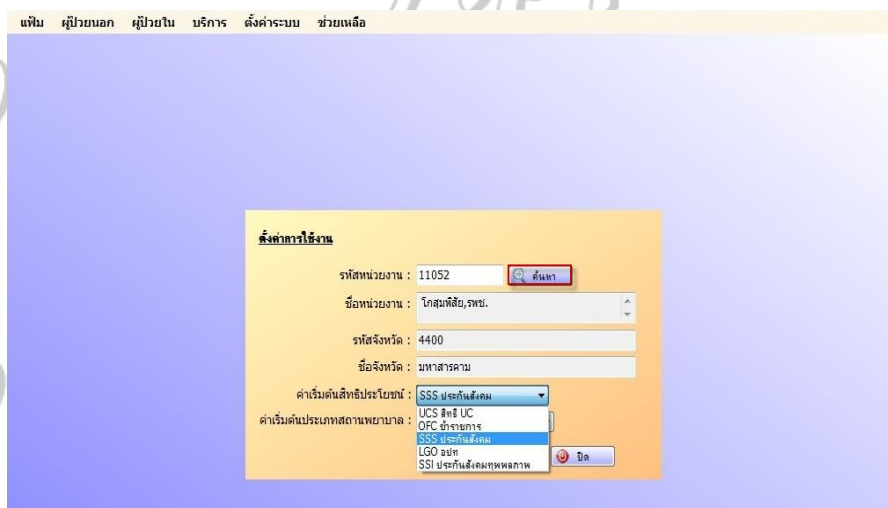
แฟ้ม ผู้ป่วยนอก ผู้ป่วยใน บริการ ตั้งค่าระบบ ช่วยเหลือ

ตั้งค่าการใช้งาน

รหัสหน่วยงาน : 11052 ค้นหา

ชื่อหน่วยงาน : โกสุมพิสัย,รพช.

รหัสจังหวัด : 4400

ชื่อจังหวัด : มหาสารคาม

ค่าเริ่มต้นสิทธิประโยชน์ : SSS ประกันสังคม

ค่าเริ่มต้นประเภทสถานพยาบาล :

UCS สิทธิ UC
OFC ข้าราชการ
SSS ประกันสังคม
LGO อปท
SSI ประกันสังคมทุพพลภาพ

ปิด